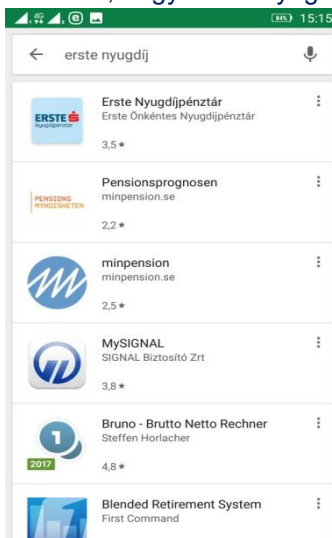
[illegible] 15:15

erste nyugdíj

ERSTE Nyugdíjpénztár

Erste Nyugdíjpénztár
Erste Önkéntes Nyugdíjpénztár
3,5 ★

PENSIONS MYNDIGHETEN

Pensionsprognosen
minpension.se
2,2 ★

minpension
minpension.se
2,5 ★

MySIGNAL
SIGNAL Biztosító Zrt
3,8 ★

2017

Bruno - Brutto Netto Rechner
Steffen Horlacher
4,8 ★

Blended Retirement System
First Command